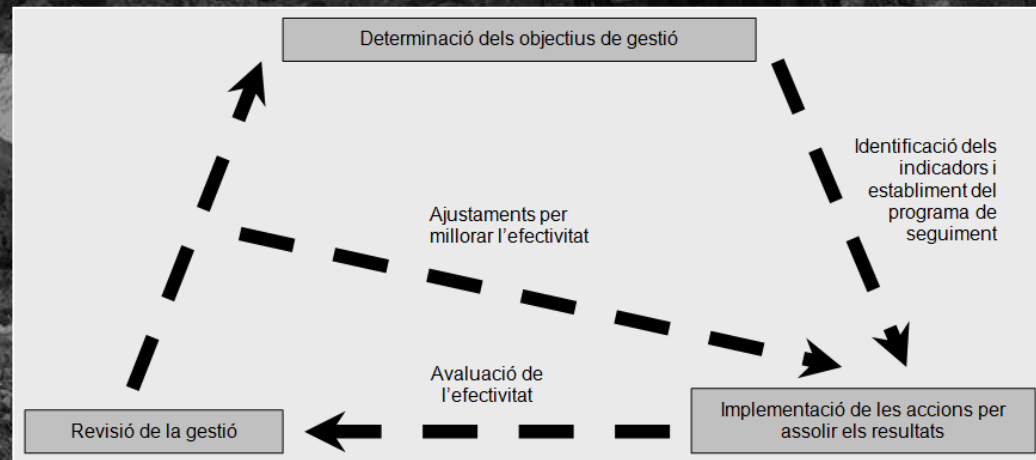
Determinació dels objectius de gestió

Identificació dels indicadors i establiment del programa de seguiment

Ajustaments per millorar l'efectivitat

Avaluació de l'efectivitat

Revisió de la gestió

Implementació de les accions per assolir els resultats